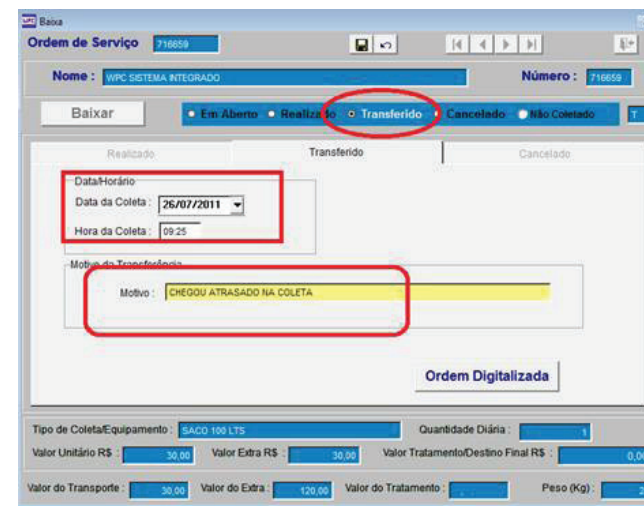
Baixa

Ordem de Serviço 716659

Nome : WPC SISTEMA INTEGRADO

Número : 716659

Baixar

Em Aberto Realizado Transferido Cancelado Não Coletado T

Realizado Transferido Cancelado

Data/Horário

Data da Coleta : 26/07/2011

Hora da Coleta : 09:25

Motivo da Transferência

Motivo : CHEGOU ATRASADO NA COLETA

Ordem Digitalizada

Tipo de Coleta/Equipamento : SACO 100 LTS

Quantidade Diária : 1

Valor Unitário R$ : 30,00

Valor Extra R$ : 30,00

Valor Tratamento/Destino Final R$ : 0,0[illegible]

Valor do Transporte : 30,00

Valor do Extra : 120,00

Valor do Tratamento :

Peso (Kg) : 2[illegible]